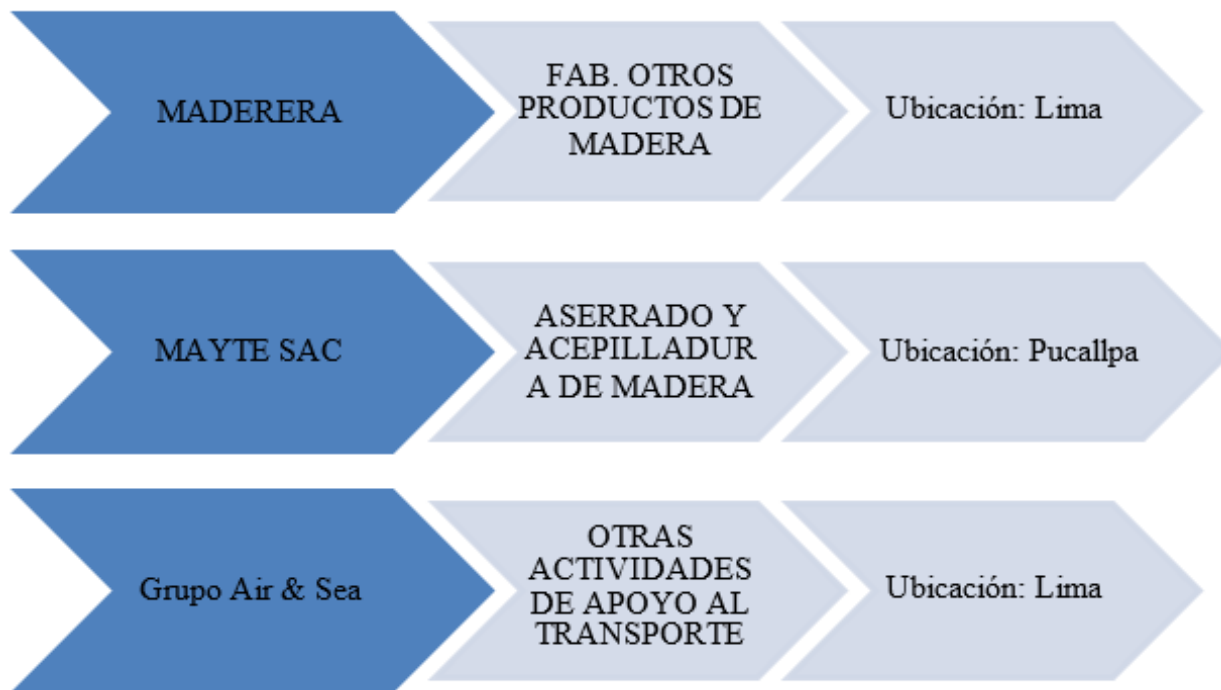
MADERERA

FAB. OTROS PRODUCTOS DE MADERA

Ubicación: Lima

MAYTE SAC

ASERRADO Y ACEPILLADUR A DE MADERA

Ubicación: Pucallpa

Grupo Air & Sea

OTRAS ACTIVIDADES DE APOYO AL TRANSPORTE

Ubicación: Lima